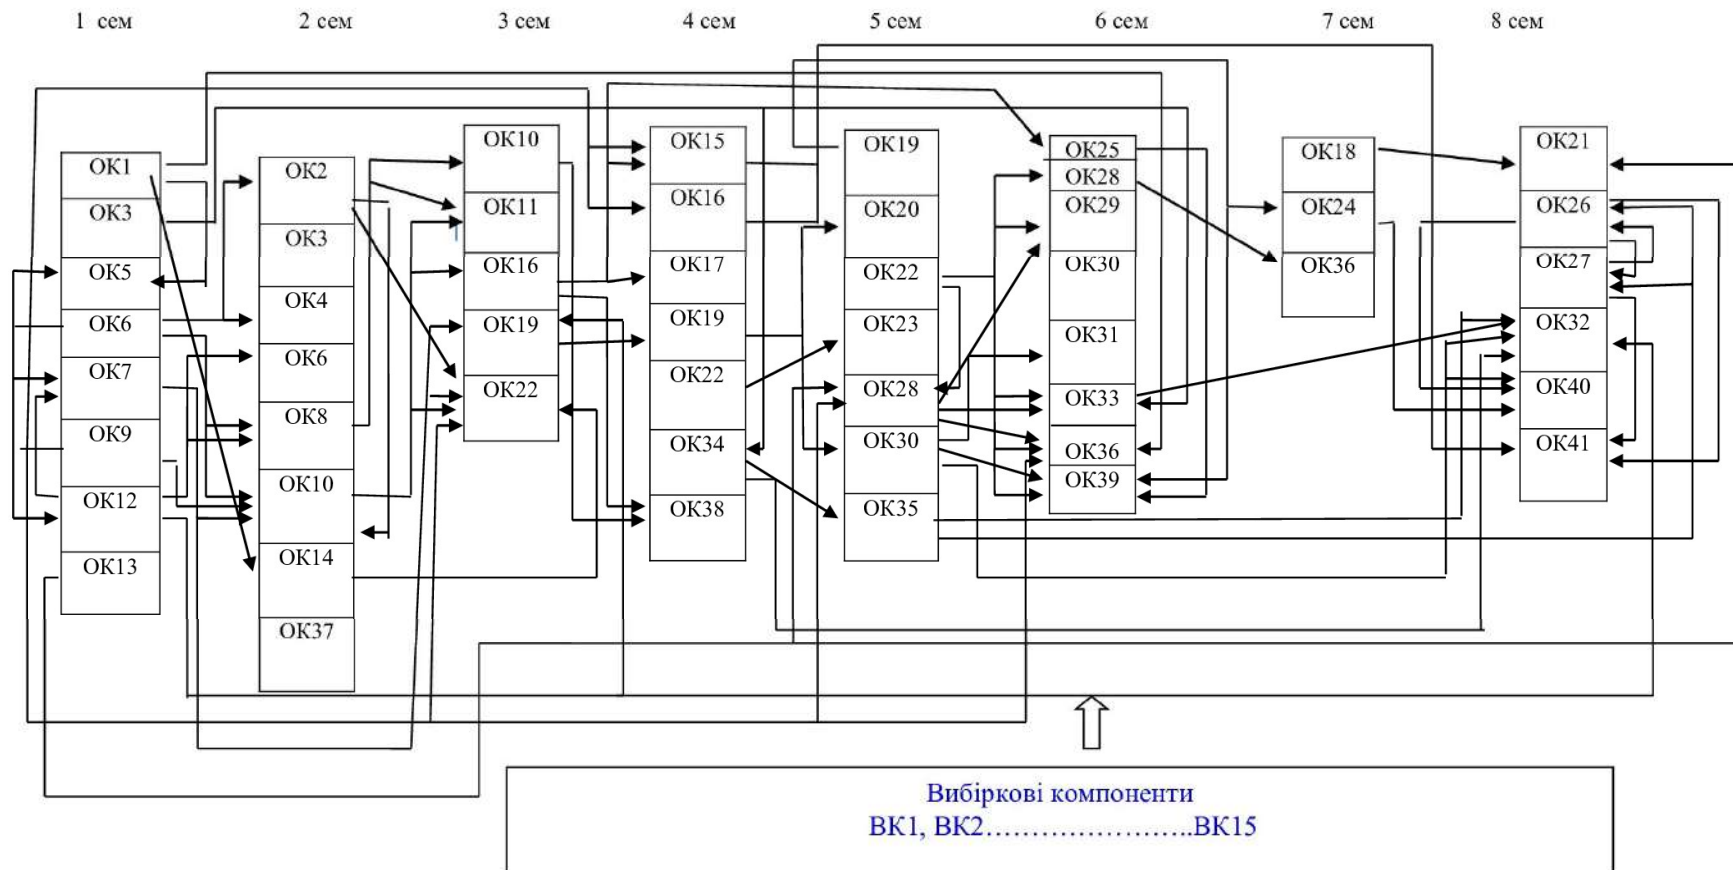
1 сем
2 сем
3 сем
4 сем
5 сем
6 сем
7 сем
8 сем

ОК1
ОК3
ОК5
ОК6
ОК7
ОК9
ОК12
ОК13

ОК2
ОК3
ОК4
ОК6
ОК8
ОК10
ОК14
ОК37

ОК10
ОК11
ОК16
ОК19
ОК22

ОК15
ОК16
ОК17
ОК19
ОК22
ОК34
ОК38

ОК19
ОК20
ОК22
ОК23
ОК28
ОК30
ОК35

ОК25
ОК28
ОК29
ОК30
ОК31
ОК33
ОК36
ОК39

ОК18
ОК24
ОК36

ОК21
ОК26
ОК27
ОК32
ОК40
ОК41

Вибіркові компоненти
ВК1, ВК2…………………..ВК15